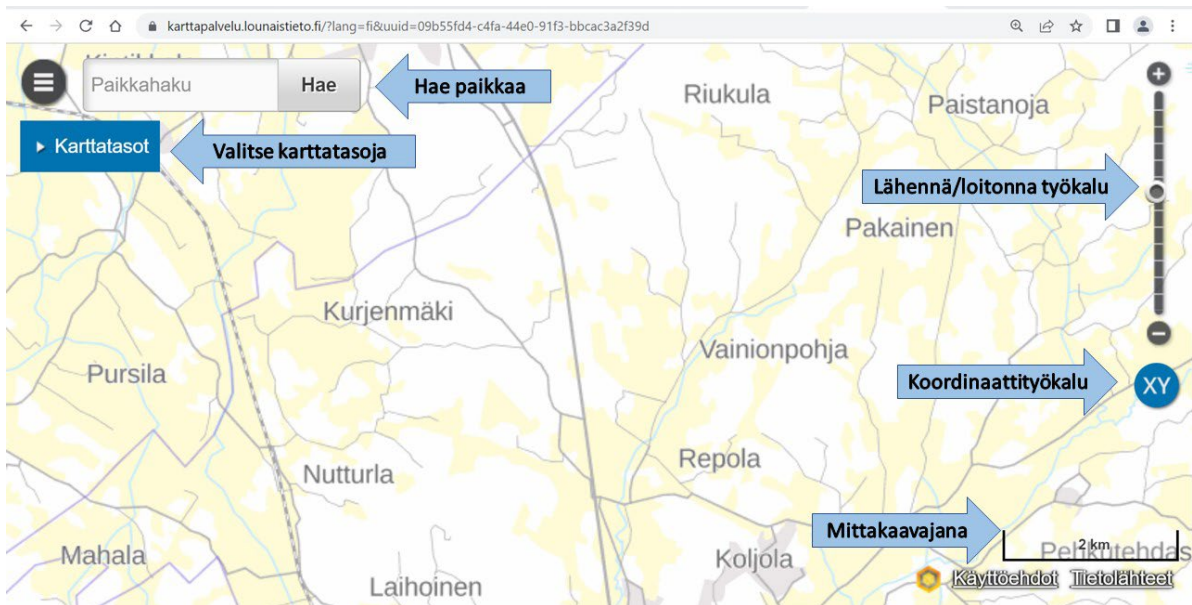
karttapalvelu.lounaistieto.fi/?lang=fi&uuid=09b55fd4-c4fa-44e0-91f3-bbcac3a2f39d

Paikkahaku
Hae
Hae paikkaa
Karttatasot
Valitse karttatasoja
Riukula
Paistanoja
Lähennä/loitonna työkalu
Pakainen
Kurjenmäki
Vainionpohja
Pursila
Koordinaattityökalu
XY
Repola
Nutturla
Mittakaavajana
2 km
Mahala
Koljola
Pelkkutehdas
Laihoinen
Käyttöehdot
Tietolähteet